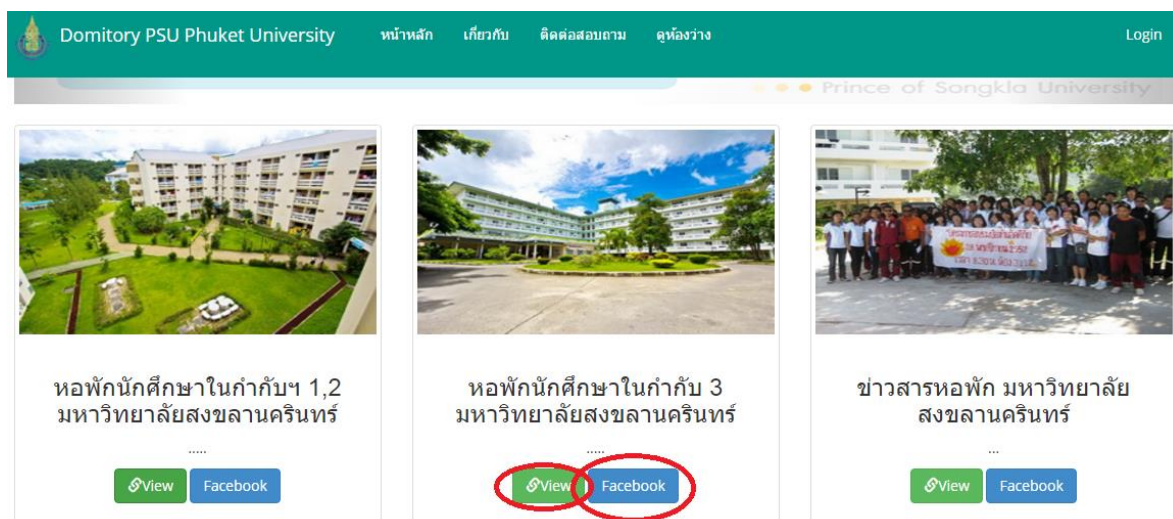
Domitory PSU Phuket University หน้าหลัก เกี่ยวกับ ติดต่อสอบถาม ดูห้องว่าง Login

Prince of Songkla University

หอพักนักศึกษาในกำกับฯ 1,2 มหาวิทยาลัยสงขลานครินทร์

.....

View Facebook

หอพักนักศึกษาในกำกับ 3 มหาวิทยาลัยสงขลานครินทร์

.....

View Facebook

ข่าวสารหอพัก มหาวิทยาลัยสงขลานครินทร์

...

View Facebook